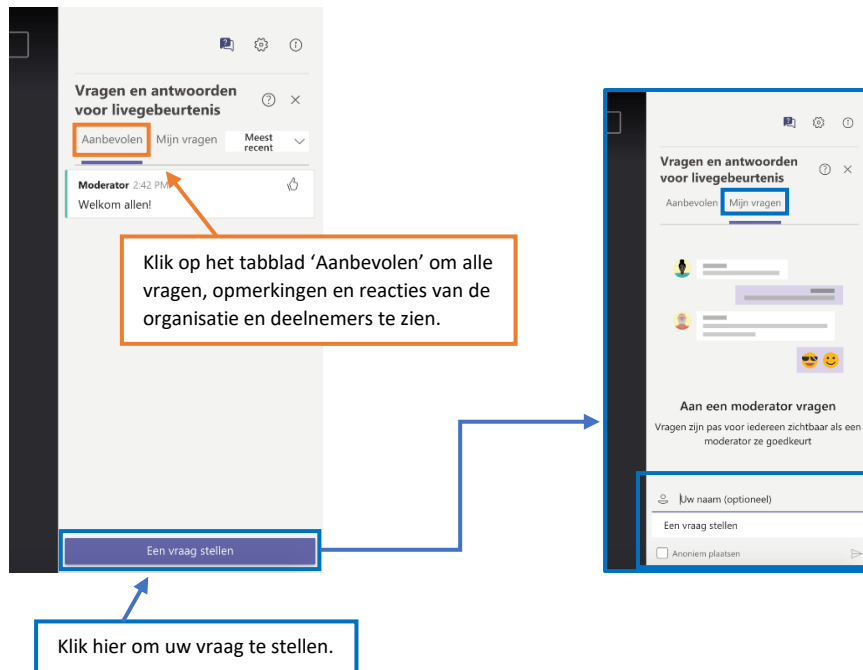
Vragen en antwoorden voor livegebeurtenis

Aanbevolen Mijn vragen Meest recent

Moderator 2:42 PM
Welkom allen!

Klik op het tabblad 'Aanbevolen' om alle vragen, opmerkingen en reacties van de organisatie en deelnemers te zien.

Een vraag stellen

Klik hier om uw vraag te stellen.

Vragen en antwoorden voor livegebeurtenis

Aanbevolen Mijn vragen

Aan een moderator vragen

Vragen zijn pas voor iedereen zichtbaar als een moderator ze goedkeurt

Uw naam (optioneel)

Een vraag stellen

Anoniem plaatsen